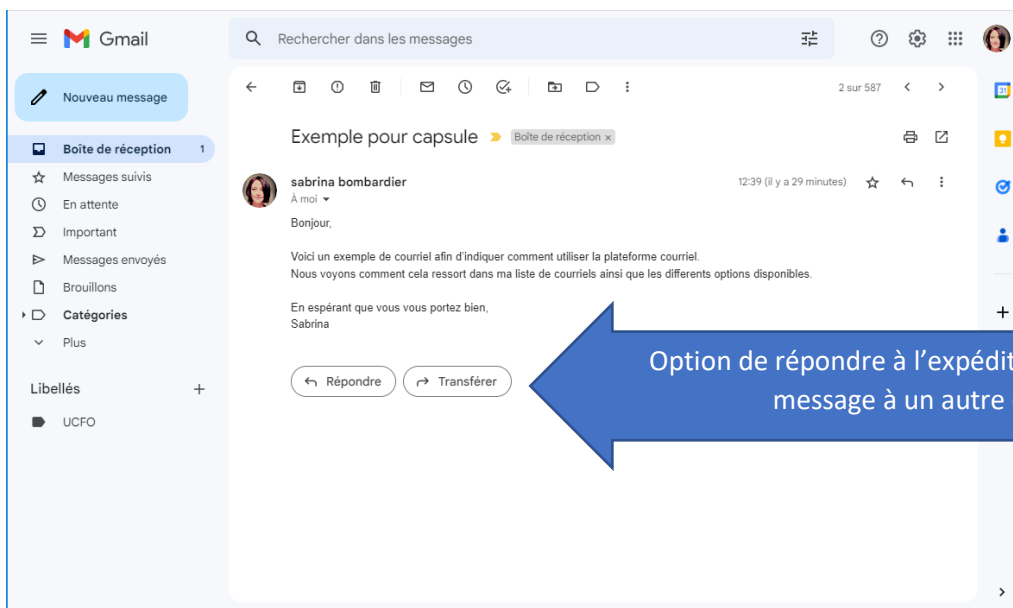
Gmail

Rechercher dans les messages

Nouveau message

Boîte de réception 1
Messages suivis
En attente
Important
Messages envoyés
Brouillons
Catégories
Plus

Libellés +
UCFO

2 sur 587

Exemple pour capsule Boîte de réception ×

sabrina bombardier
À moi

12:39 (il y a 29 minutes)

Bonjour,

Voici un exemple de courriel afin d'indiquer comment utiliser la plateforme courriel.
Nous voyons comment cela ressort dans ma liste de courriels ainsi que les differents options disponibles.

En espérant que vous vous portez bien,
Sabrina

Répondre
Transférer

Option de répondre à l'expédit
message à un autre